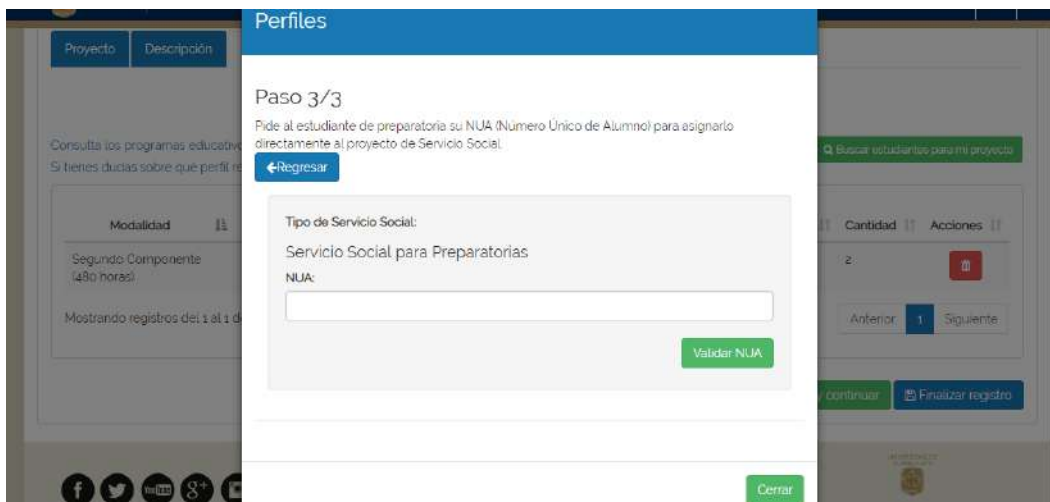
Proyecto Descripción

Consulta los programas educativ
Si tienes dudas sobre qué perfil r

| Modalidad | | Cantidad | Acciones |
|---|---|---|---|
| Segundo Componente (480 horas) | | 2 | |

Mostrando registros del 1 al 1 d

Anterior 1 Siguiente

Buscar estudiantes para mi proyecto

y continuar Finalizar registro

Perfiles

Paso 3/3

Pide al estudiante de preparatoria su NUA (Número Único de Alumno) para asignarlo directamente al proyecto de Servicio Social.

←Regresar

Tipo de Servicio Social:

Servicio Social para Preparatorias

NUA:

Validar NUA

Cerrar